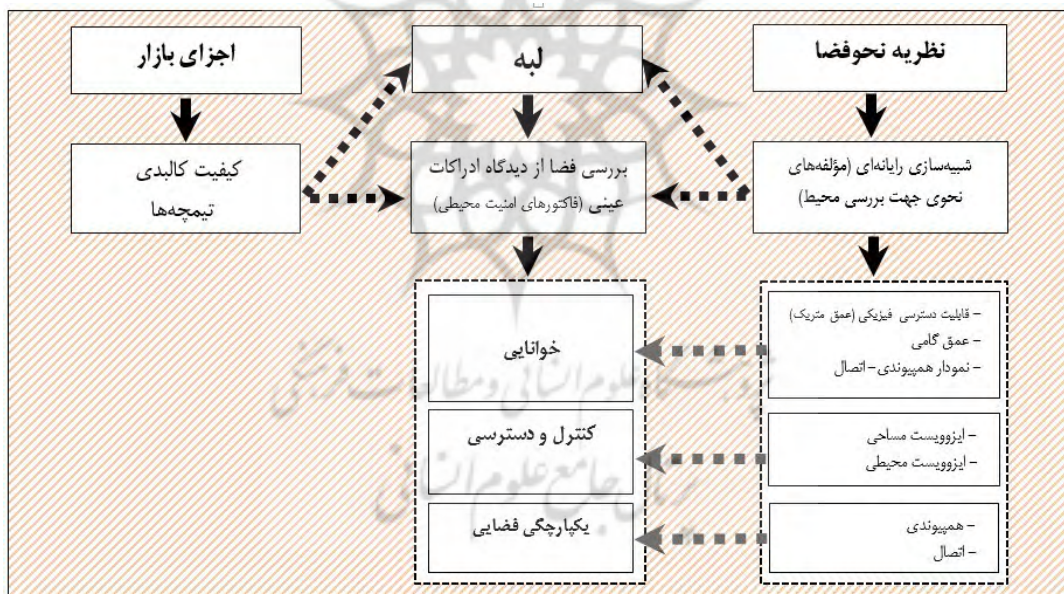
نظریه نحوفضا

لبه

اجزای بازار

شبیه‌سازی رایانه‌ای (مؤلفه‌های نحوی جهت بررسی محیط)

بررسی فضا از دیدگاه ادراکات عینی (فاکتورهای امنیت محیطی)

کیفیت کالبدی تیمچه‌ها

– قابلیت دسترسی فیزیکی (عمق متریک)
– عمق گامی
– نمودار همپیوندی– اتصال

خوانایی

– ایزوویست مساحی
– ایزوویست محیطی

کنترل و دسترسی

– همپیوندی
– اتصال

یکپارچگی فضایی

پژوهشگاه علوم انسانی و مطالعات فرهنگی
پرتال جامع علوم انسانی